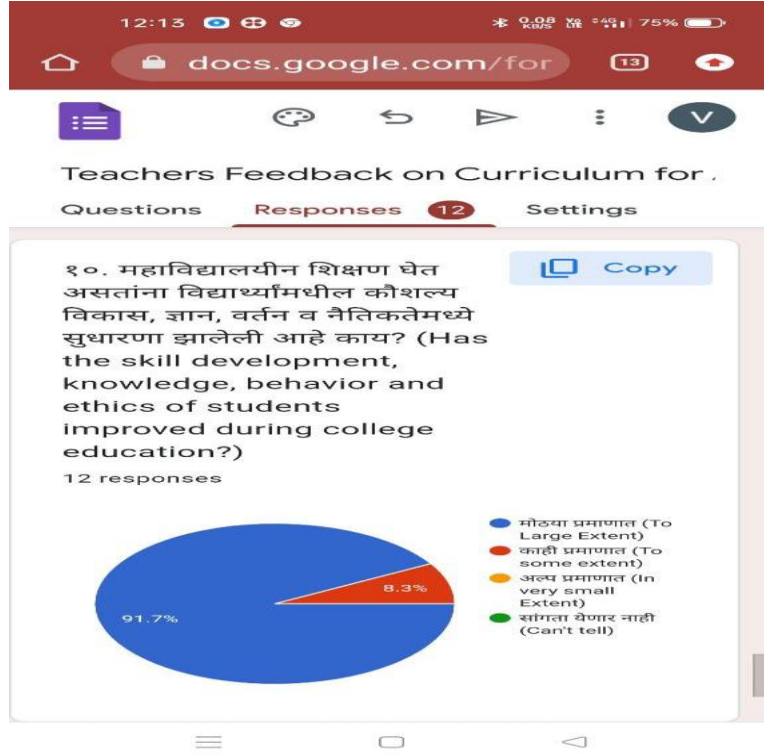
12:13 ⁕ 0.08 KB/S Vo LTE 4G 75%

docs.google.com/for 13

Teachers Feedback on Curriculum for

Questions Responses 12 Settings

१०. महाविद्यालयीन शिक्षण घेत असतांना विद्यार्थ्यांमधील कौशल्य विकास, ज्ञान, वर्तन व नैतिकतेमध्ये सुधारणा झालेली आहे काय? (Has the skill development, knowledge, behavior and ethics of students improved during college education?)

Copy

12 responses

91.7%

8.3%

मोठया प्रमाणात (To Large Extent)
काही प्रमाणात (To some extent)
अल्प प्रमाणात (In very small Extent)
सांगता येणार नाही (Can't tell)